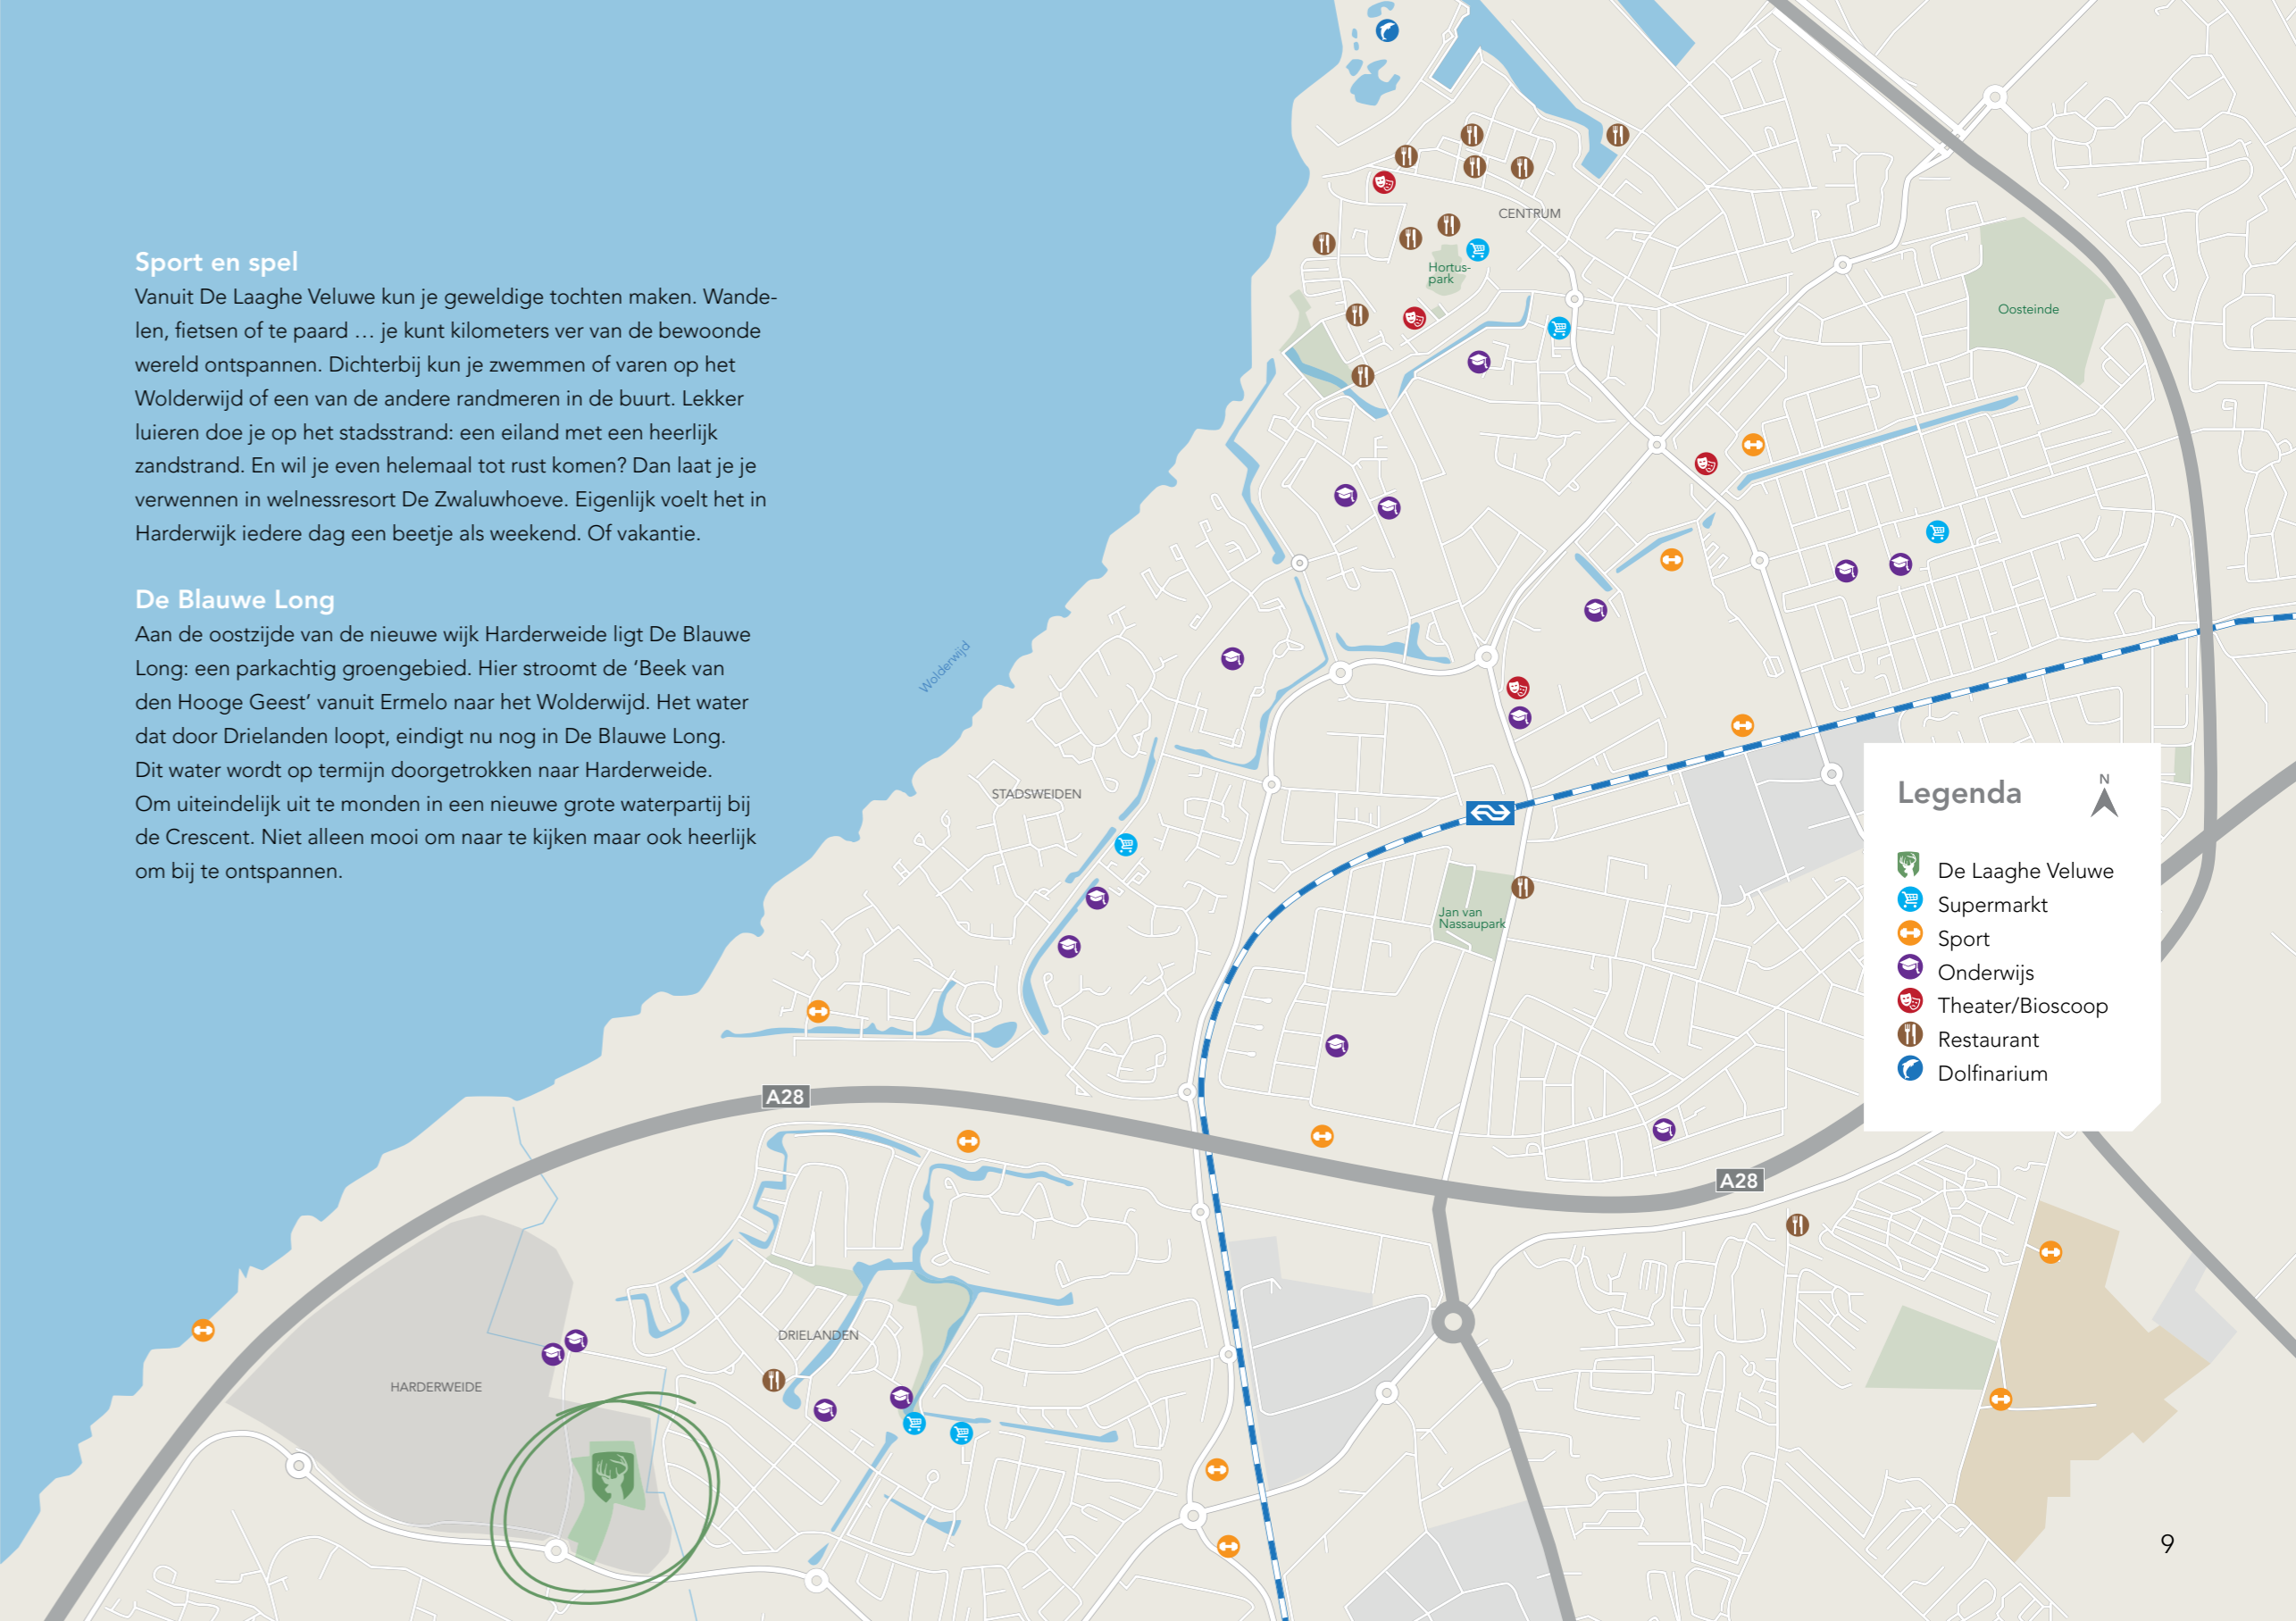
Sport en spel
Vanuit De Laaghe Veluwe kun je geweldige tochten maken. Wandelen, fietsen of te paard … je kunt kilometers ver van de bewoonde wereld ontspannen. Dichterbij kun je zwemmen of varen op het Wolderwijd of een van de andere randmeren in de buurt. Lekker luieren doe je op het stadsstrand: een eiland met een heerlijk zandstrand. En wil je even helemaal tot rust komen? Dan laat je je verwennen in welnessresort De Zwaluwhoeve. Eigenlijk voelt het in Harderwijk iedere dag een beetje als weekend. Of vakantie.

De Blauwe Long
Aan de oostzijde van de nieuwe wijk Harderweide ligt De Blauwe Long: een parkachtig groengebied. Hier stroomt de 'Beek van den Hooge Geest' vanuit Ermelo naar het Wolderwijd. Het water dat door Drielanden loopt, eindigt nu nog in De Blauwe Long. Dit water wordt op termijn doorgetrokken naar Harderweide. Om uiteindelijk uit te monden in een nieuwe grote waterpartij bij de Crescent. Niet alleen mooi om naar te kijken maar ook heerlijk om bij te ontspannen.

Wolderwijd

CENTRUM

Hortus-park

Oosteinde

STADSWEIDEN

Jan van Nassaupark

A28

A28

DRIELANDEN

HARDERWEIDE

Legenda
N
De Laaghe Veluwe
Supermarkt
Sport
Onderwijs
Theater/Bioscoop
Restaurant
Dolfinarium

9